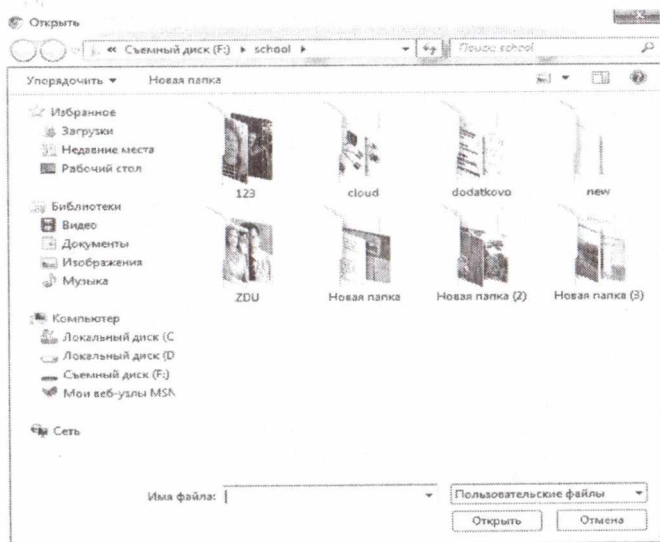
Открыть

« Съемный диск (F:) ▸ school ▸

Поиск: school

Упорядочить ▾ Новая папка

Избранное
Загрузки
Недавние места
Рабочий стол

Библиотеки
Видео
Документы
Изображения
Музыка

Компьютер
Локальный диск (C
Локальный диск (D
Съемный диск (F:)
Мои веб-узлы MSN

Сеть

123
cloud
dodatkovo
new
ZDU
Новая папка
Новая папка (2)
Новая папка (3)

Имя файла:
Пользовательские файлы
Открыть
Отмена